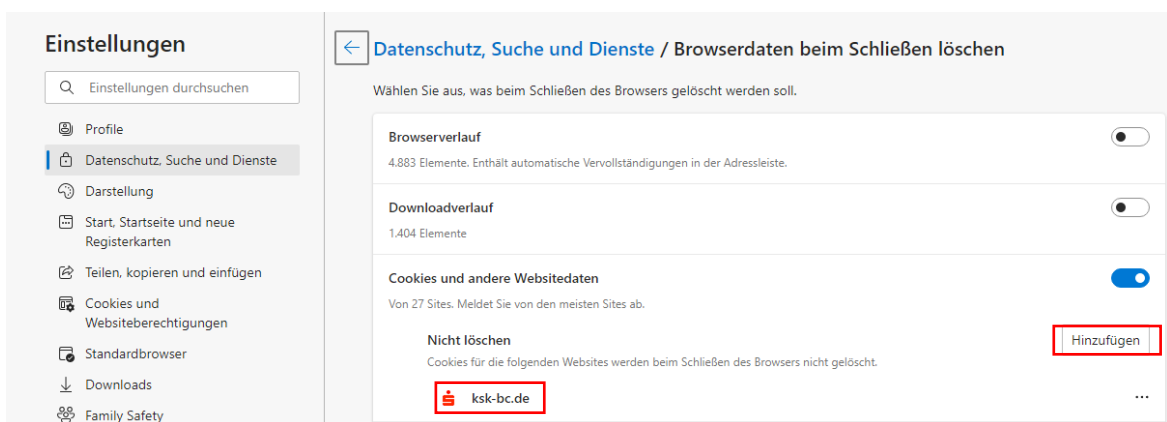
Einstellungen

Einstellungen durchsuchen

Profile

Datenschutz, Suche und Dienste

Darstellung

Start, Startseite und neue Registerkarten

Teilen, kopieren und einfügen

Cookies und Websiteberechtigungen

Standardbrowser

Downloads

Family Safety

Datenschutz, Suche und Dienste / Browserdaten beim Schließen löschen

Wählen Sie aus, was beim Schließen des Browsers gelöscht werden soll.

Browserverlauf

4.883 Elemente. Enthält automatische Vervollständigungen in der Adressleiste.

Downloadverlauf

1.404 Elemente

Cookies und andere Websitedaten

Von 27 Sites. Meldet Sie von den meisten Sites ab.

Nicht löschen

Cookies für die folgenden Websites werden beim Schließen des Browsers nicht gelöscht.

Hinzufügen

ksk-bc.de

...